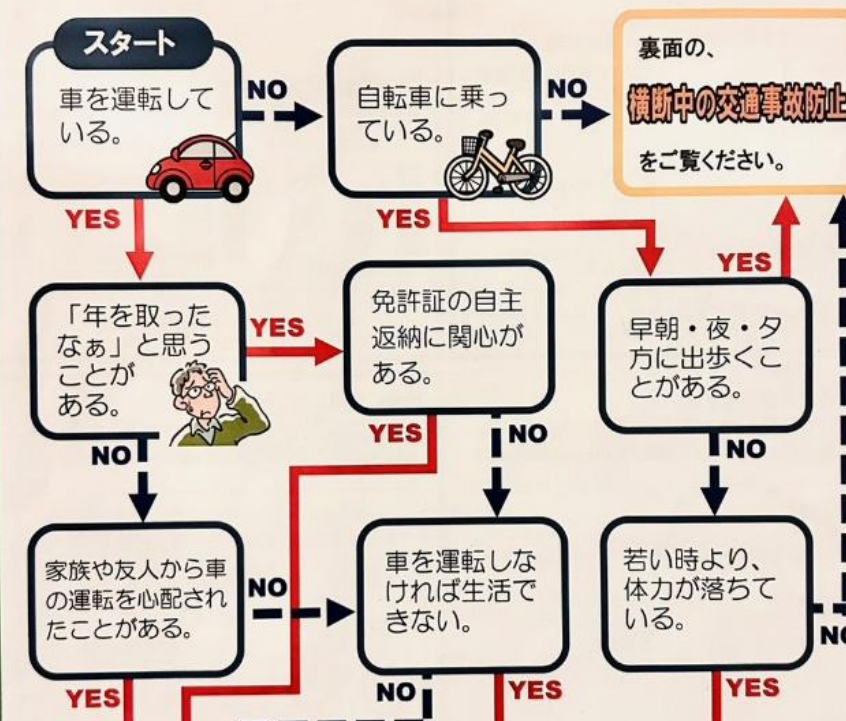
スタート

車を運転している。

NO

自転車に乗っている。

NO

裏面の、
横断中の交通事故防止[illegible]
をご覧ください。

YES

YES

YES

「年を取ったなぁ」と思うことがある。

YES

免許証の自主返納に関心がある。

早朝・夜・夕方に出歩くことがある。

NO

YES

NO

NO

家族や友人から車の運転を心配されたことがある。

NO

車を運転しなければ生活できない。

若い時より、体力が落ちている。

NO

YES

NO

YES

YES